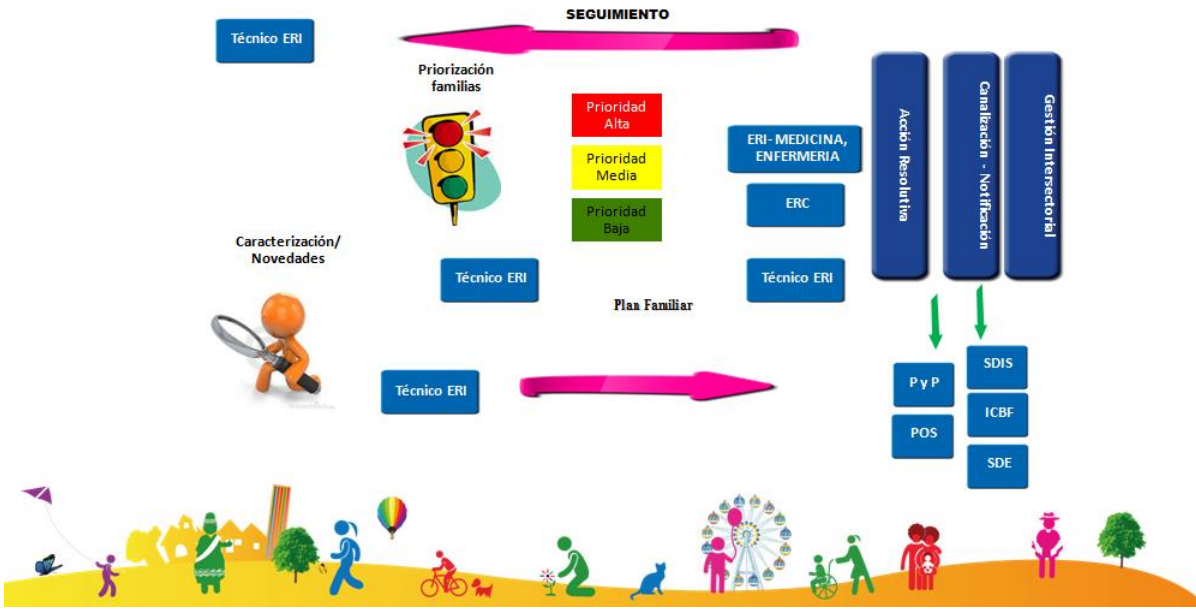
SEGUIMIENTO

Técnico ERI

Priorización familias

Prioridad Alta

Prioridad Media

Prioridad Baja

ERI- MEDICINA, ENFERMERIA

ERC

Acción Resolutiva

Canalización - Notificación

Gestión Intersectorial

Caracterización/ Novedades

Técnico ERI

Técnico ERI

Plan Familiar

Técnico ERI

P y P

POS

SDIS

ICBF

SDE